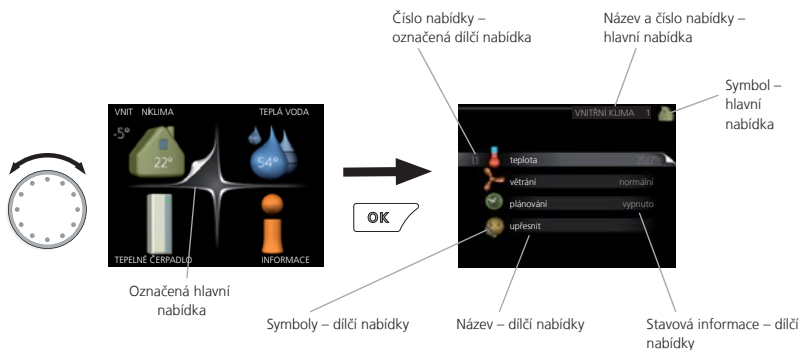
Číslo nabídky – označená dílčí nabídka

Název a číslo nabídky – hlavní nabídka

Symbol – hlavní nabídka

VNIT NÍKLIMA

-5°

22°

TEPLÁ VODA

54°

TEPELNÉ ČERPADLO

INFORMACE

OK

VNITŘNÍ KLIMA 1

1.1

teplota

20.0°

větrání

normální

plánování

vypnuto

upřesnit

Označená hlavní nabídka

Symboly – dílčí nabídky

Název – dílčí nabídky

Stavová informace – dílčí nabídky